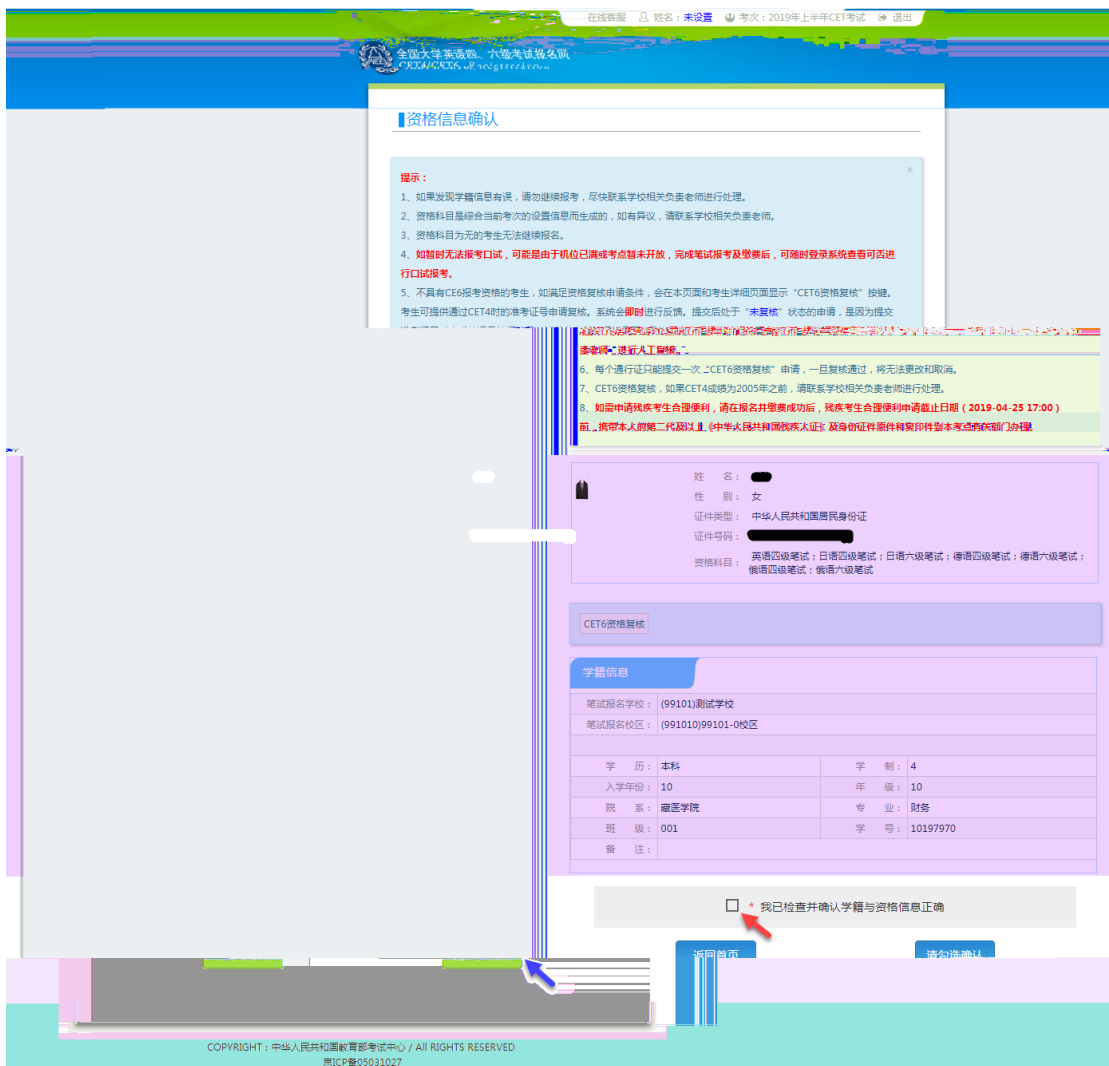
在线客服　姓名：未设置　考次：2019年上半年CET考试　退出

全国大学英语四、六级考试报名网

资格信息确认

提示：
1、如果发现学籍信息有误，请勿继续报考，尽快联系学校相关负责老师进行处理。
2、资格科目是综合当前考次的设置信息而生成的，如有异议，请联系学校相关负责老师。
3、资格科目为无的考生无法继续报名。
4、如暂时无法报考口试，可能是由于机位已满或考点暂未开放，完成笔试报考及缴费后，可随时登录系统查看可否进行口试报考。
5、不具有CET6报考资格的考生，如满足资格复核申请条件，会在本页面和考生详细页面显示"CET6资格复核"按键。考生可提供通过CET4时的准考证号申请复核。系统会即时进行反馈。提交后处于"未复核"状态的申请，是因为提交

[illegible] 责老师进行人工复核。
6、每个通行证只能提交一次"CET6资格复核"申请，一旦复核通过，将无法更改和取消。
7、CET6资格复核，如果CET4成绩为2005年之前，请联系学校相关负责老师进行处理。
8、如需申请残疾考生合理便利，请在报名并缴费成功后，残疾考生合理便利申请截止日期（2019-04-25 17:00）前，携带本人的第二代及以上《中华人民共和国残疾人证》及身份证件原件和复印件到本考点有关部门办理。

姓　　名：
性　　别：女
证件类型：中华人民共和国居民身份证
证件号码：
资格科目：英语四级笔试；日语四级笔试；日语六级笔试；德语四级笔试；德语六级笔试；俄语四级笔试；俄语六级笔试

CET6资格复核

学籍信息

| 笔试报名学校： | (99101)测试学校 | | |
|---|---|---|---|
| 笔试报名校区： | (991010)99101-0校区 | | |
| 学　历： | 本科 | 学　制： | 4 |
| 入学年份： | 10 | 年　级： | 10 |
| 院　系： | 窟医学院 | 专　业： | 财务 |
| 班　级： | 001 | 学　号： | 10197970 |
| 备　注： | | | |

* 我已检查并确认学籍与资格信息正确

返回首页　请勾选确认

COPYRIGHT：中华人民共和国教育部考试中心 / All RIGHTS RESERVED
京ICP备05031027